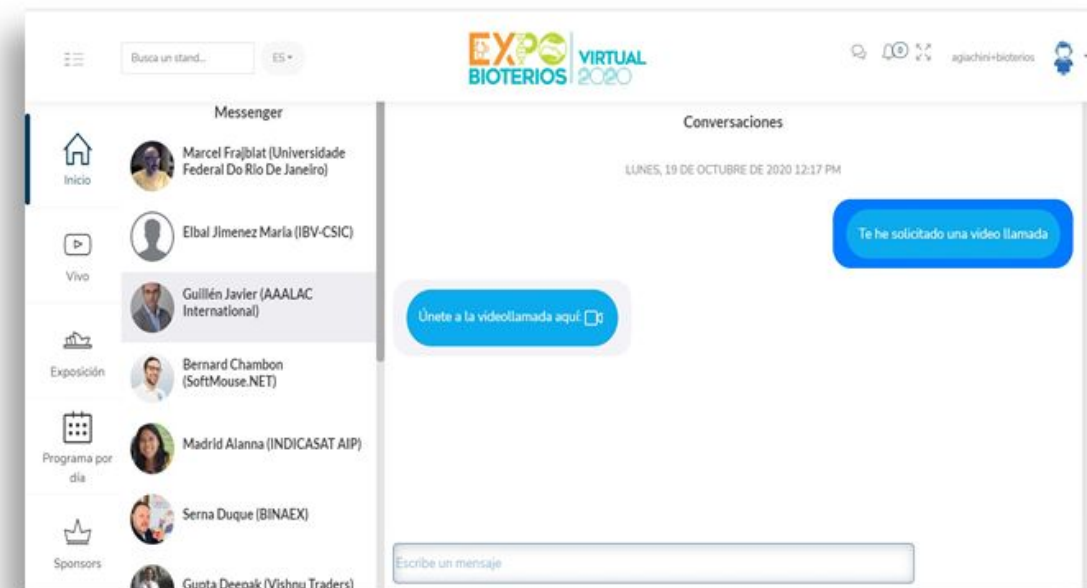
Busca un stand...

ES

EXPO BIOTERIOS VIRTUAL 2020

0

agiachini+bioterios

Inicio

Vivo

Exposición

Programa por día

Sponsors

Messenger

Marcel Frajblat (Universidade Federal Do Rio De Janeiro)

Elbal Jimenez Maria (IBV-CSIC)

Guillén Javier (AAALAC International)

Bernard Chambon (SoftMouse.NET)

Madrid Alanna (INDICASAT AIP)

Serna Duque (BINAEX)

Gupta Deepak (Vishnu Traders)

Conversaciones

LUNES, 19 DE OCTUBRE DE 2020 12:17 PM

Te he solicitado una video llamada

Únete a la videollamada aquí:

Escribe un mensaje